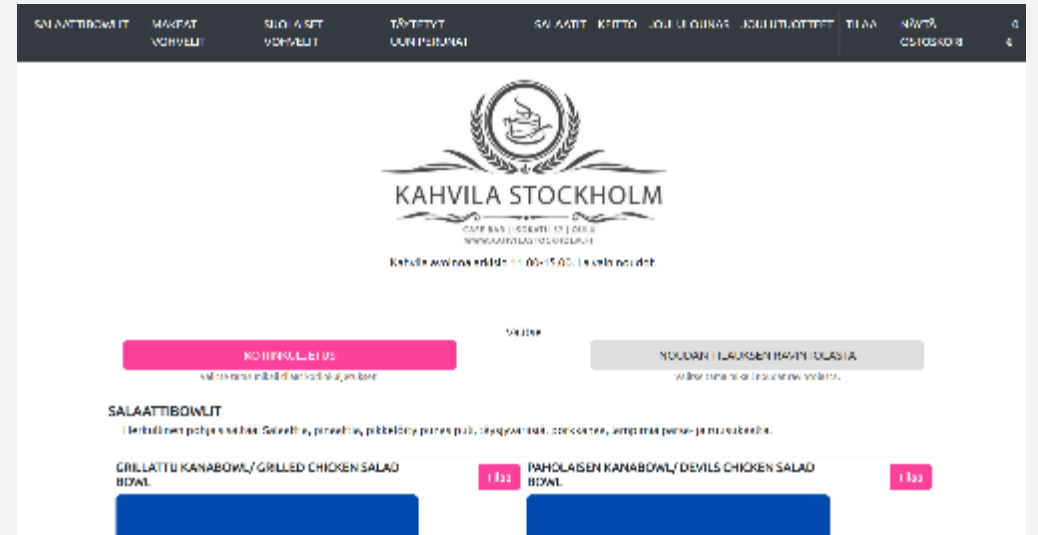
SALAATTIBOWLIT MAKEAT VOHVELIT SUOLAISET VOHVELIT TÄYTETYT CROISSANTIT SALAATIT KEITTO JOULULOUNAS JOULUTUOTTEET TILAA NÄYTÄ OSTOSKORI 0 €

KAHVILA STOCKHOLM

CAFE BAR | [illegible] | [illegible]
WWW.KAHVILASTOCKHOLM.FI

Kahvila avoinna arkisin 11.00-15.00. La vain noudot.

Valitse

KOTIINKULJETUS
Valitse tämä mikäli haluat kuljetuksen.

NOUDAN TILAUKSEN RAVINTOLASTA
Valitse tämä mikäli noudat tilauksen.

SALAATTIBOWLIT
Herkullinen pohja salaattia: Salaattia, pinaattia, pikkelöity punasipuli, täysjyväriisiä, porkkanaa, lämpimiä paahto- ja munakoisoa.

GRILLATTU KANABOWL/ GRILLED CHICKEN SALAD BOWL
Tilaa

PAHOLAISEN KANABOWL/ DEVILS CHICKEN SALAD BOWL
Tilaa